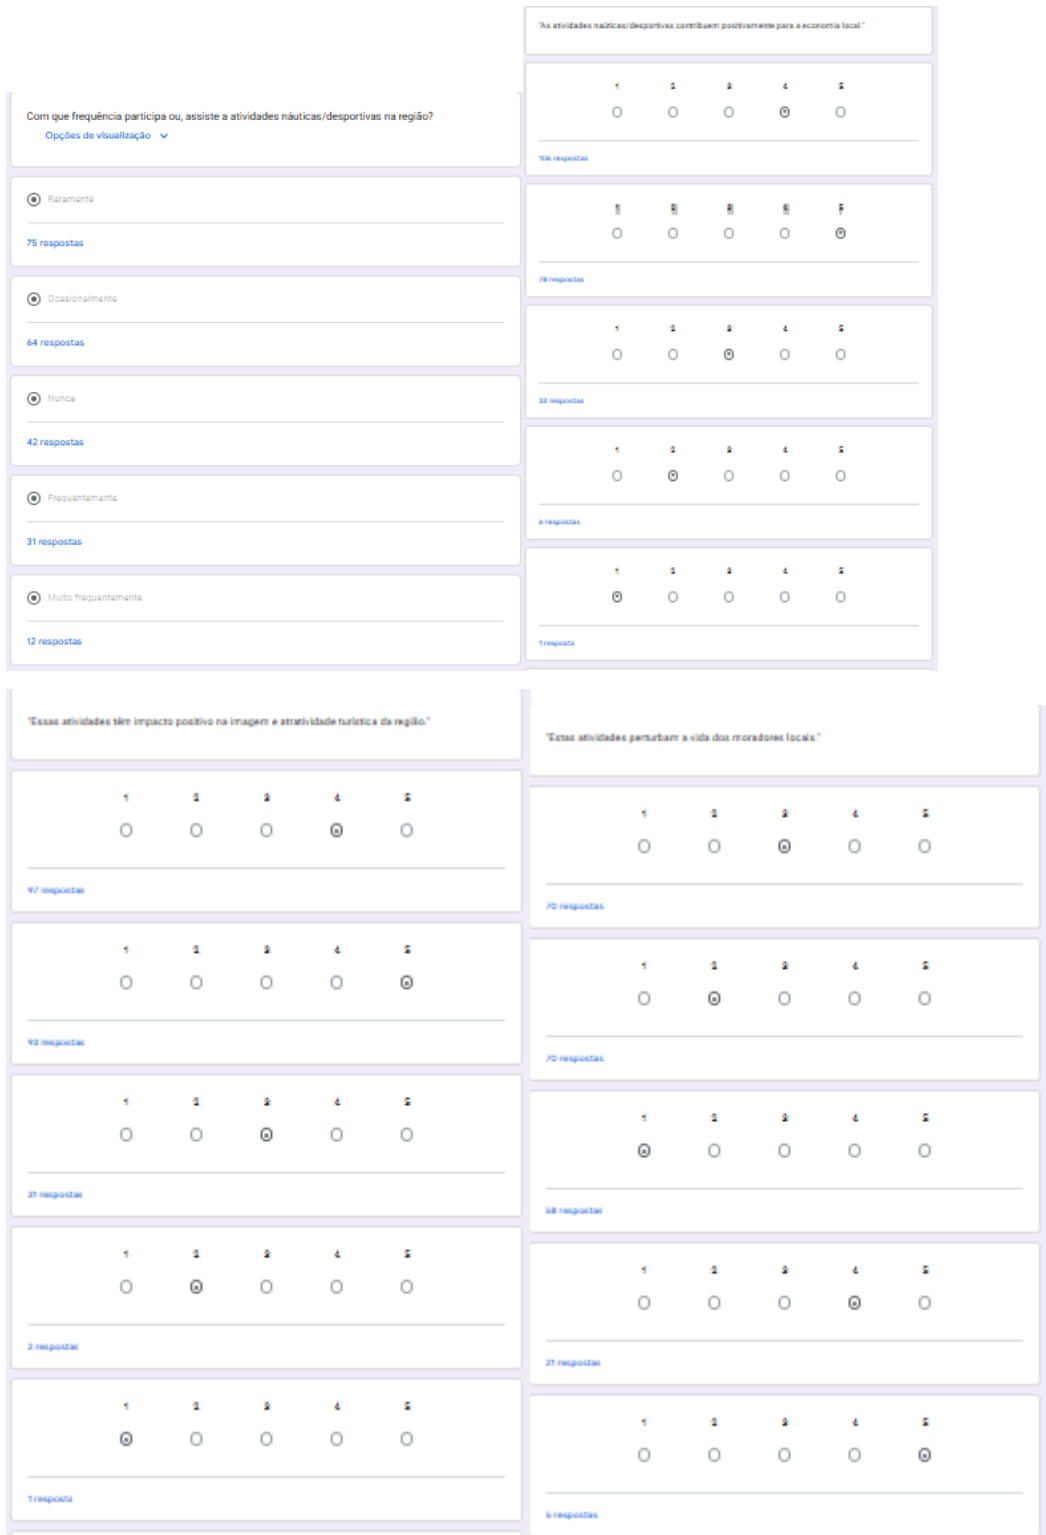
Com que frequência participa ou, assiste a atividades náuticas/desportivas na região?
Opções de visualização

Raramente
75 respostas

Ocasionalmente
64 respostas

Nunca
42 respostas

Frequentemente
31 respostas

Muito frequentemente
12 respostas

"As atividades náuticas/desportivas contribuem positivamente para a economia local."

1 2 3 4 5
106 respostas

1 2 3 4 5
78 respostas

1 2 3 4 5
33 respostas

1 2 3 4 5
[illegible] respostas

1 2 3 4 5
1 resposta

"Essas atividades têm impacto positivo na imagem e atratividade turística da região."

1 2 3 4 5
97 respostas

1 2 3 4 5
93 respostas

1 2 3 4 5
31 respostas

1 2 3 4 5
2 respostas

1 2 3 4 5
1 resposta

"Estas atividades perturbam a vida dos moradores locais."

1 2 3 4 5
70 respostas

1 2 3 4 5
70 respostas

1 2 3 4 5
58 respostas

1 2 3 4 5
21 respostas

1 2 3 4 5
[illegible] respostas